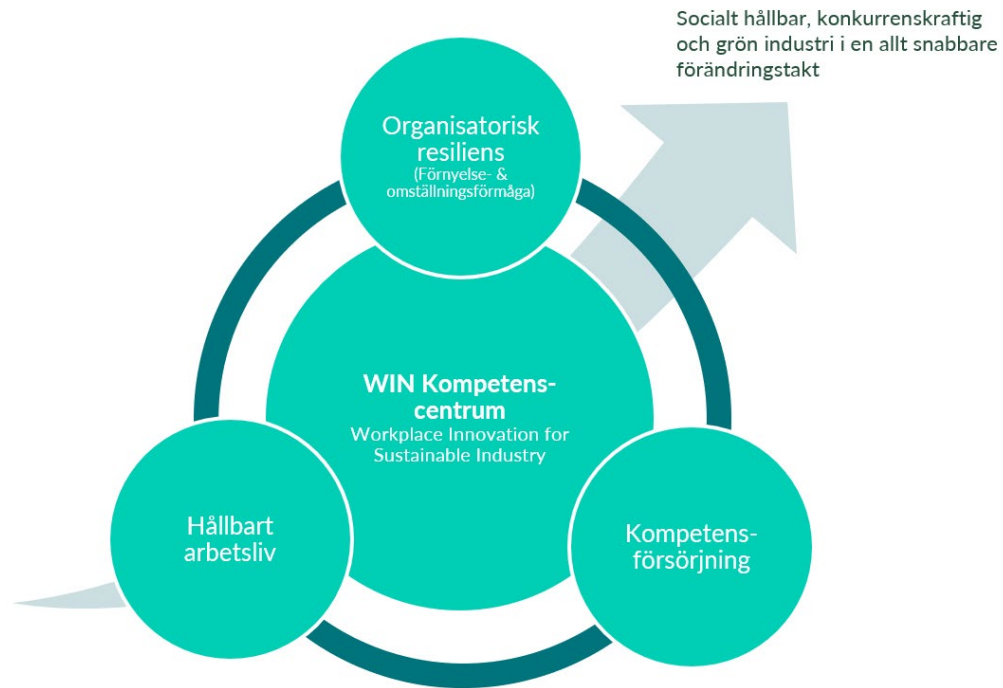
Socialt hållbar, konkurrenskraftig och grön industri i en allt snabbare förändringstakt

Organisatorisk resiliens
(Förnyelse- & omställningsförmåga)

WIN Kompetens-centrum
Workplace Innovation for Sustainable Industry

Hållbart arbetsliv

Kompetens-försörjning